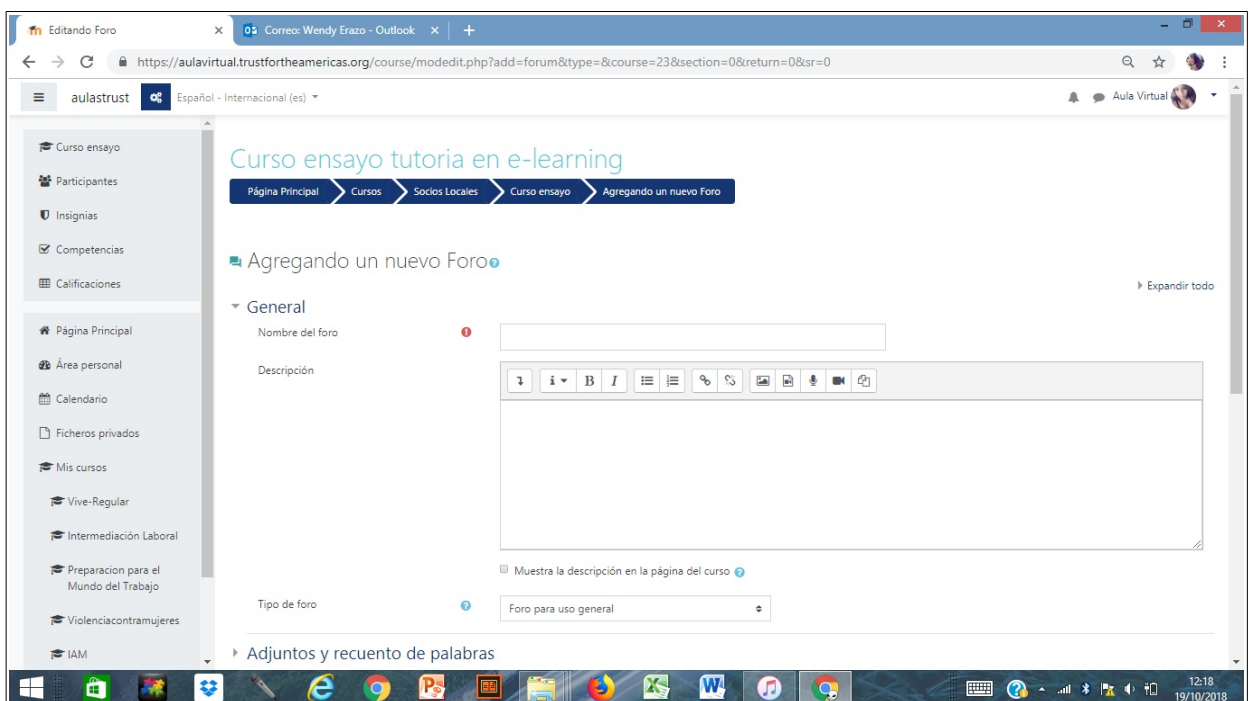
Editando Foro ×
Correo: Wendy Erazo - Outlook ×
https://aulavirtual.trustfortheamericas.org/course/modedit.php?add=forum&type=&course=23&section=0&return=0&sr=0

aulastrust
Español - Internacional (es)
Aula Virtual

Curso ensayo
Participantes
Insignias
Competencias
Calificaciones
Página Principal
Área personal
Calendario
Ficheros privados
Mis cursos
Vive-Regular
Intermediación Laboral
Preparacion para el Mundo del Trabajo
Violenciacontramujeres
IAM

Curso ensayo tutoria en e-learning
Página Principal
Cursos
Socios Locales
Curso ensayo
Agregando un nuevo Foro

Agregando un nuevo Foro
Expandir todo
General
Nombre del foro
Descripción
Muestra la descripción en la página del curso
Tipo de foro
Foro para uso general
Adjuntos y recuento de palabras

12:18
19/10/2018